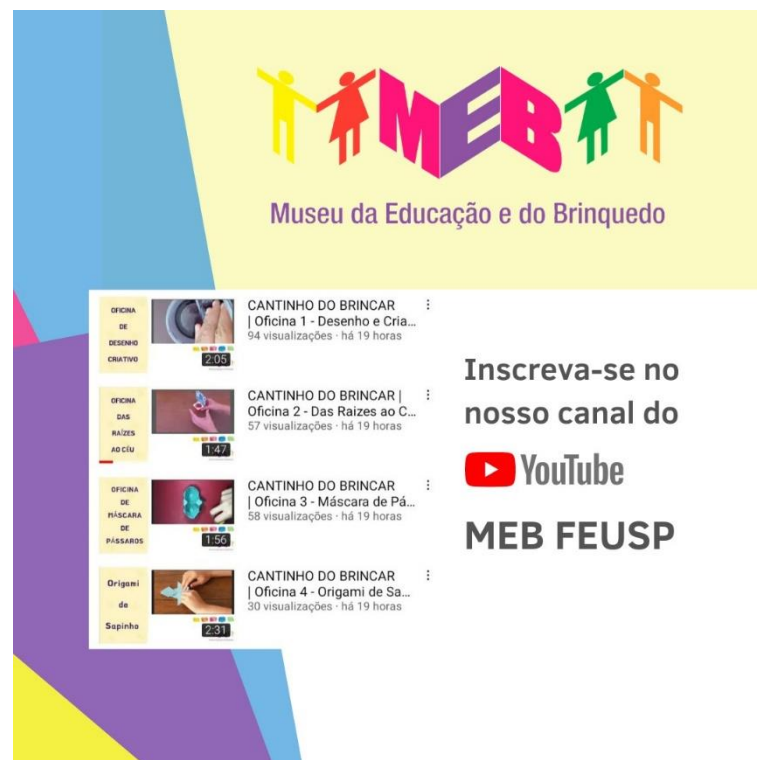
MEB

Museu da Educação e do Brinquedo

OFICINA DE DESENHO CRIATIVO

2:05

CANTINHO DO BRINCAR | Oficina 1 - Desenho e Cria...
94 visualizações · há 19 horas

OFICINA DAS RAÍZES AO CÉU

1:47

CANTINHO DO BRINCAR | Oficina 2 - Das Raízes ao C...
57 visualizações · há 19 horas

OFICINA DE MÁSCARA DE PÁSSAROS

1:56

CANTINHO DO BRINCAR | Oficina 3 - Máscara de Pá...
58 visualizações · há 19 horas

Origami de Sapinho

2:31

CANTINHO DO BRINCAR | Oficina 4 - Origami de Sa...
30 visualizações · há 19 horas

Inscreva-se no nosso canal do

YouTube

MEB FEUSP